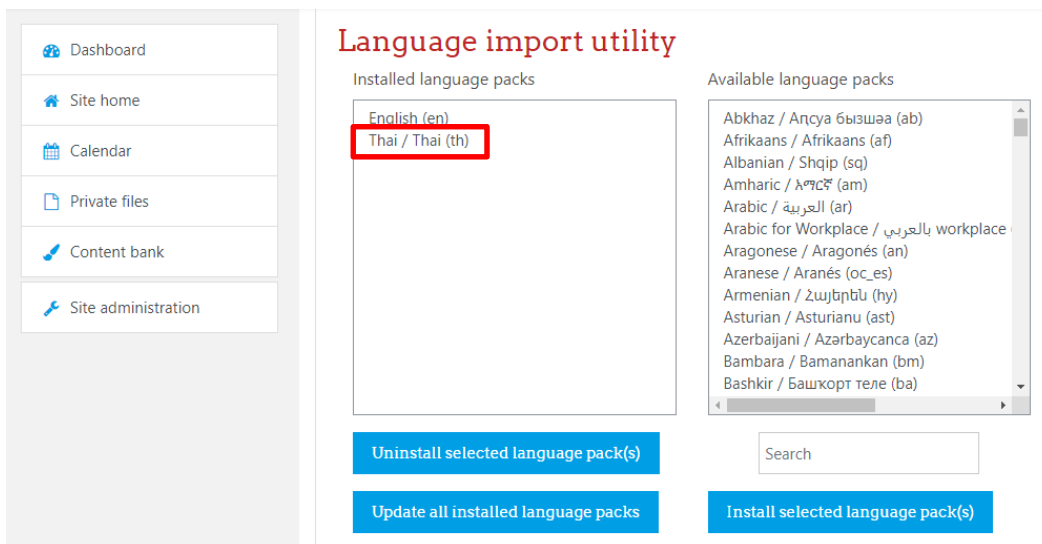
Dashboard

Site home

Calendar

Private files

Content bank

Site administration

Language import utility

Installed language packs

English (en)
Thai / Thai (th)

Available language packs

Abkhaz / Аҧсуа бызшәа (ab)
Afrikaans / Afrikaans (af)
Albanian / Shqip (sq)
Amharic / አማርኛ (am)
Arabic / العربية (ar)
Arabic for Workplace / بالعربي workplace
Aragonese / Aragonés (an)
Aranese / Aranés (oc_es)
Armenian / Հայերեն (hy)
Asturian / Asturianu (ast)
Azerbaijani / Azərbaycanca (az)
Bambara / Bamanankan (bm)
Bashkir / Башкорт теле (ba)

Uninstall selected language pack(s)

Search

Update all installed language packs

Install selected language pack(s)